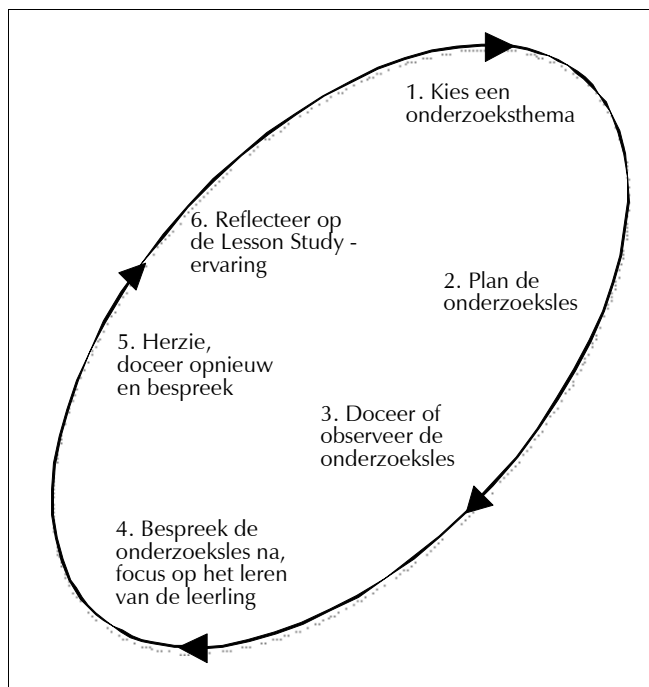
1. Kies een onderzoeksthema

2. Plan de onderzoeksles

3. Doceer of observeer de onderzoeksles

4. Bespreek de onderzoeksles na, focus op het leren van de leerling

5. Herzie, doceer opnieuw en bespreek

6. Reflecteer op de Lesson Study - ervaring